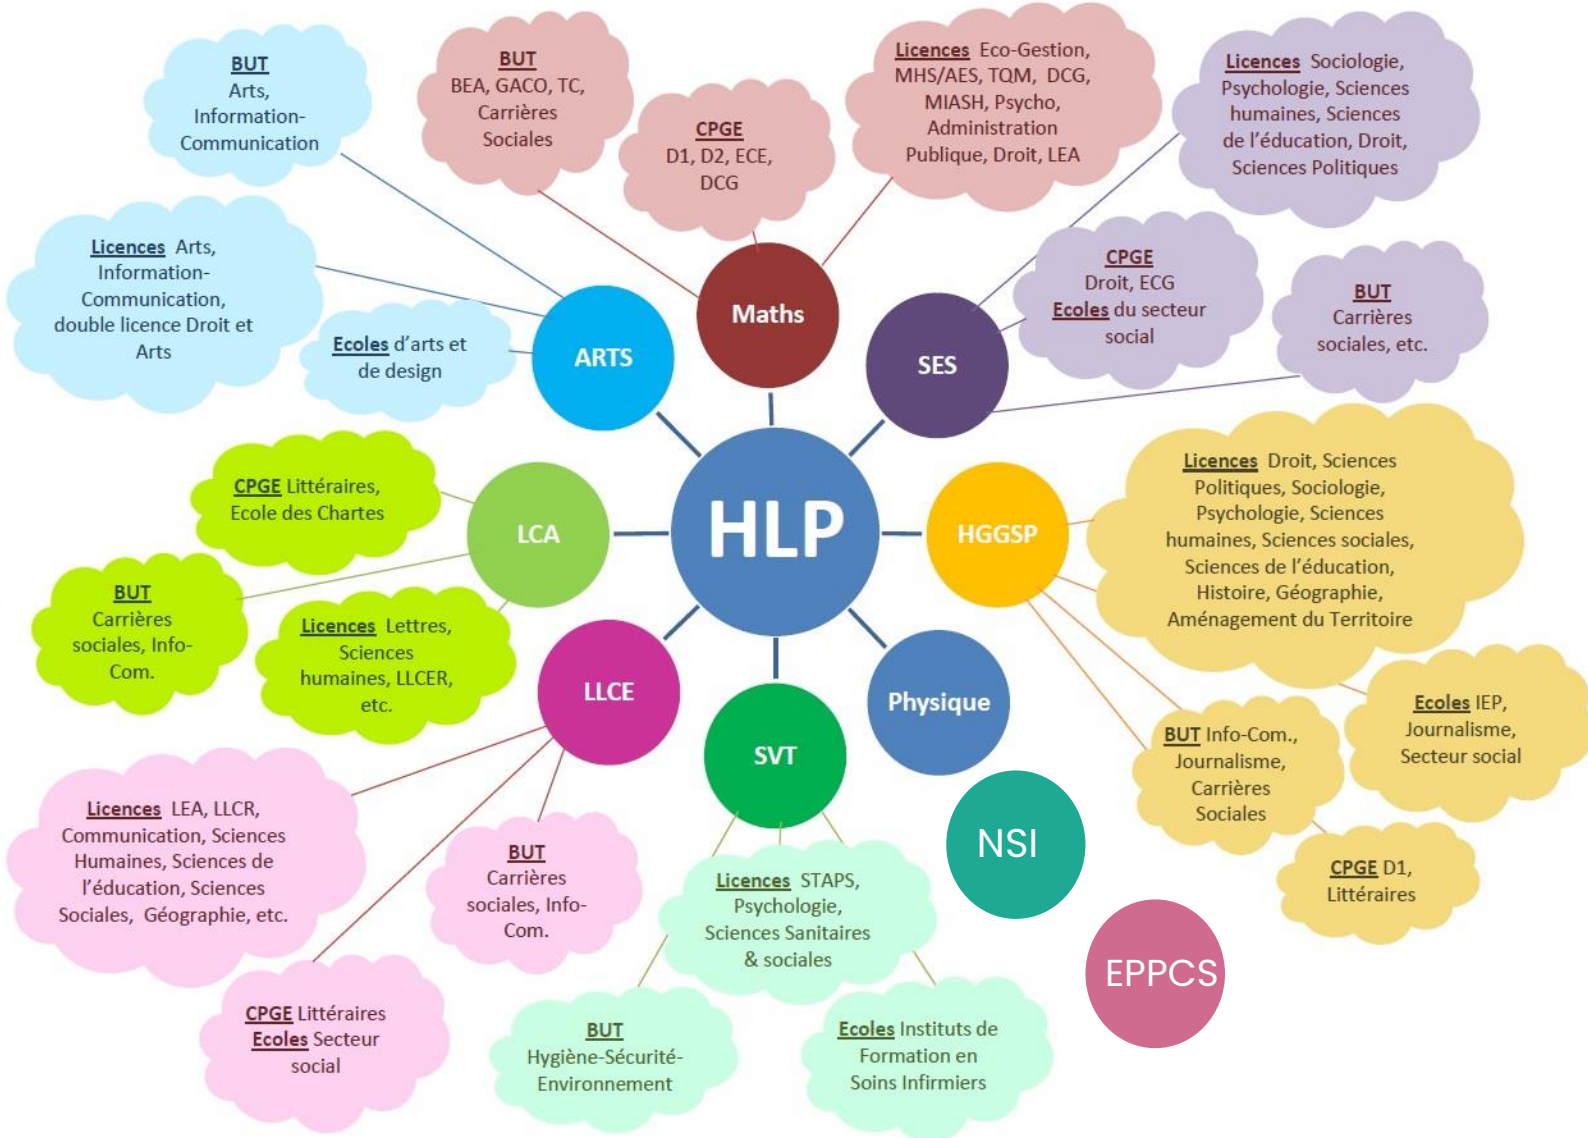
BUT Arts, Information-Communication

BUT BEA, GACO, TC, Carrières Sociales

CPGE D1, D2, ECE, DCG

Licences Eco-Gestion, MHS/AES, TQM, DCG, MIASH, Psycho, Administration Publique, Droit, LEA

Licences Sociologie, Psychologie, Sciences humaines, Sciences de l'éducation, Droit, Sciences Politiques

Licences Arts, Information-Communication, double licence Droit et Arts

Ecoles d'arts et de design

ARTS

Maths

CPGE Droit, ECG
Ecoles du secteur social

BUT Carrières sociales, etc.

SES

CPGE Littéraires, Ecole des Chartes

LCA

HLP

HGGSP

Licences Droit, Sciences Politiques, Sociologie, Psychologie, Sciences humaines, Sciences sociales, Sciences de l'éducation, Histoire, Géographie, Aménagement du Territoire

BUT Carrières sociales, Info-Com.

Licences Lettres, Sciences humaines, LLCER, etc.

LLCE

SVT

Physique

Ecoles IEP, Journalisme, Secteur social

BUT Info-Com., Journalisme, Carrières Sociales

NSI

Licences LEA, LLCR, Communication, Sciences Humaines, Sciences de l'éducation, Sciences Sociales, Géographie, etc.

BUT Carrières sociales, Info-Com.

Licences STAPS, Psychologie, Sciences Sanitaires & sociales

CPGE D1, Littéraires

EPPCS

CPGE Littéraires
Ecoles Secteur social

BUT Hygiène-Sécurité-Environnement

Ecoles Instituts de Formation en Soins Infirmiers